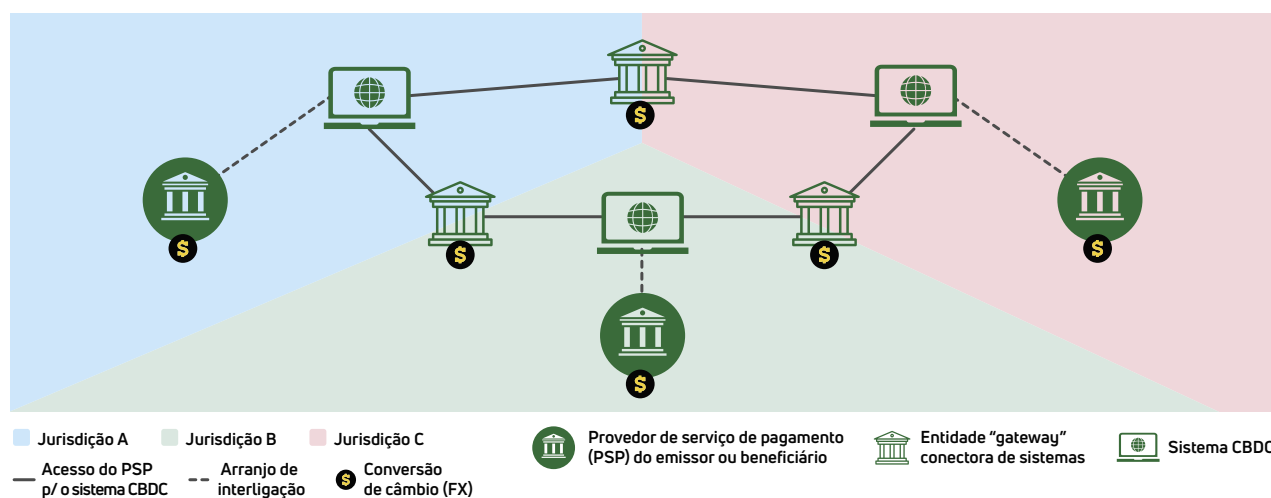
Jurisdição A
Jurisdição B
Jurisdição C
Provedor de serviço de pagamento (PSP) do emissor ou beneficiário
Entidade "gateway" conectora de sistemas
Sistema CBDC
Acesso do PSP p/ o sistema CBDC
Arranjo de interligação
Conversão de câmbio (FX)